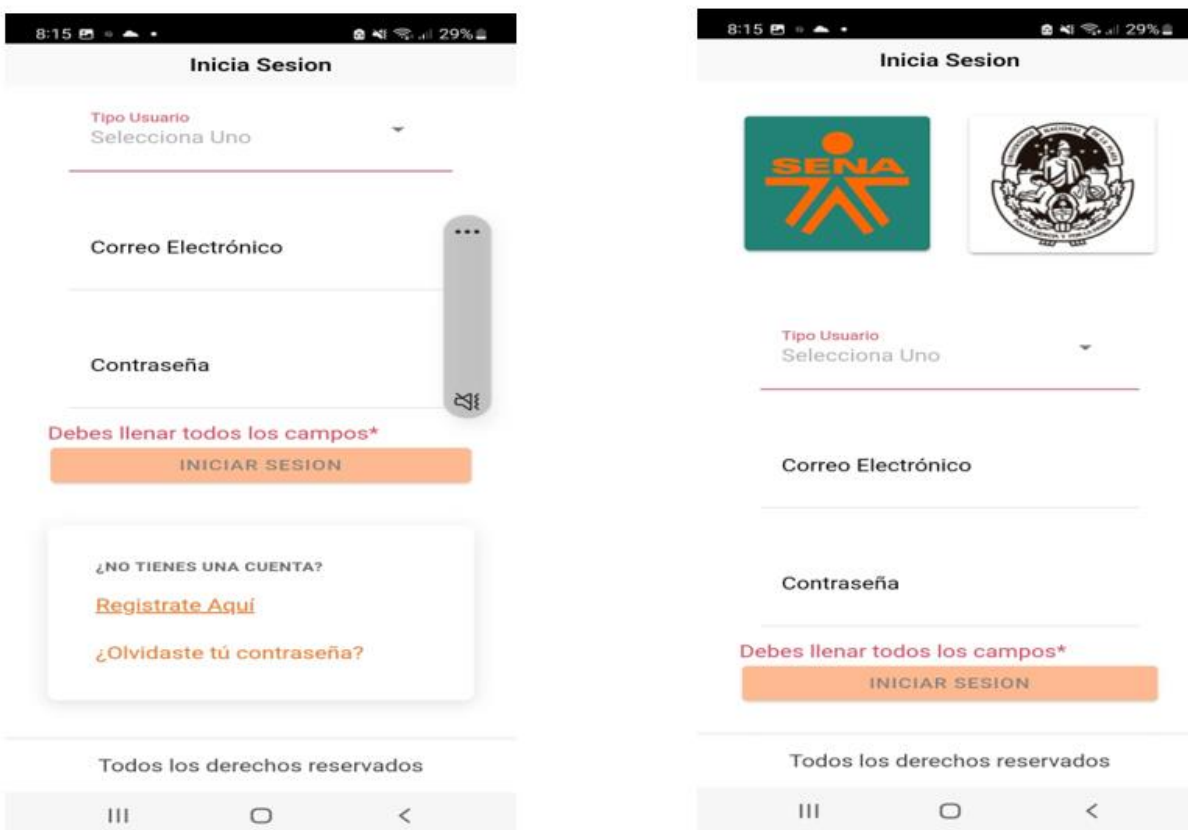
8:15 29%

Inicia Sesion

Tipo Usuario
Selecciona Uno

Correo Electrónico

Contraseña

Debes llenar todos los campos*

INICIAR SESION

¿NO TIENES UNA CUENTA?

Registrate Aquí

¿Olvidaste tú contraseña?

Todos los derechos reservados

8:15 29%

Inicia Sesion

SENA

Tipo Usuario
Selecciona Uno

Correo Electrónico

Contraseña

Debes llenar todos los campos*

INICIAR SESION

Todos los derechos reservados